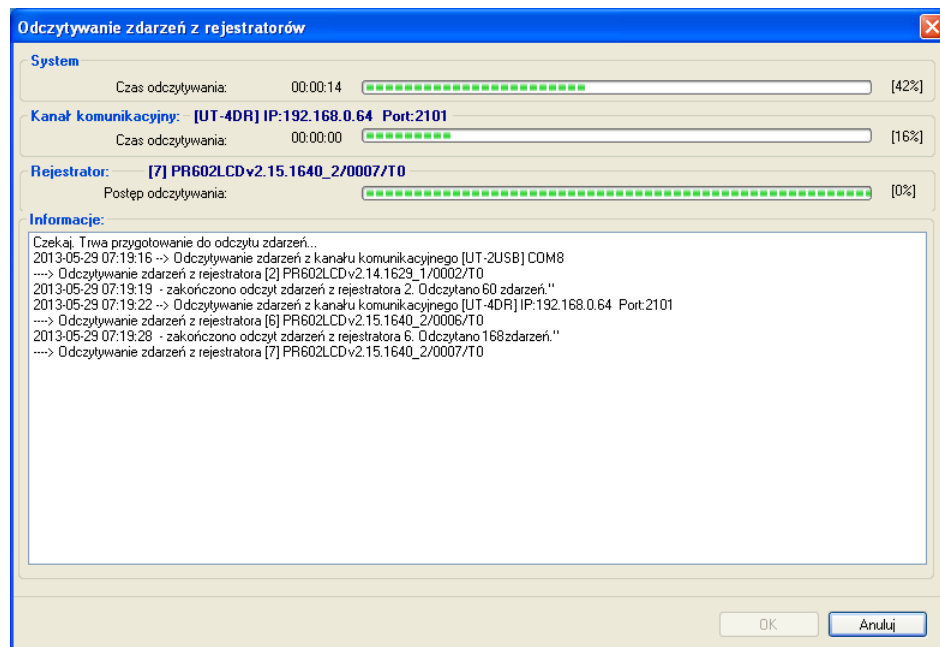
Odczytywanie zdarzeń z rejestratorów

System
Czas odczytywania: 00:00:14 [42%]

Kanał komunikacyjny: [UT-4DR] IP:192.168.0.64 Port:2101
Czas odczytywania: 00:00:00 [16%]

Rejestrator: [7] PR602LCDv2.15.1640_2/0007/T0
Postęp odczytywania: [0%]

Informacje:
Czekaj. Trwa przygotowanie do odczytu zdarzeń...
2013-05-29 07:19:16 --> Odczytywanie zdarzeń z kanału komunikacyjnego [UT-2USB] COM8
----> Odczytywanie zdarzeń z rejestratora [2] PR602LCDv2.14.1629_1/0002/T0
2013-05-29 07:19:19 - zakończono odczyt zdarzeń z rejestratora 2. Odczytano 60 zdarzeń."
2013-05-29 07:19:22 --> Odczytywanie zdarzeń z kanału komunikacyjnego [UT-4DR] IP:192.168.0.64 Port:2101
----> Odczytywanie zdarzeń z rejestratora [6] PR602LCDv2.15.1640_2/0006/T0
2013-05-29 07:19:28 - zakończono odczyt zdarzeń z rejestratora 6. Odczytano 168zdarzeń."
----> Odczytywanie zdarzeń z rejestratora [7] PR602LCDv2.15.1640_2/0007/T0

OK
Anuluj